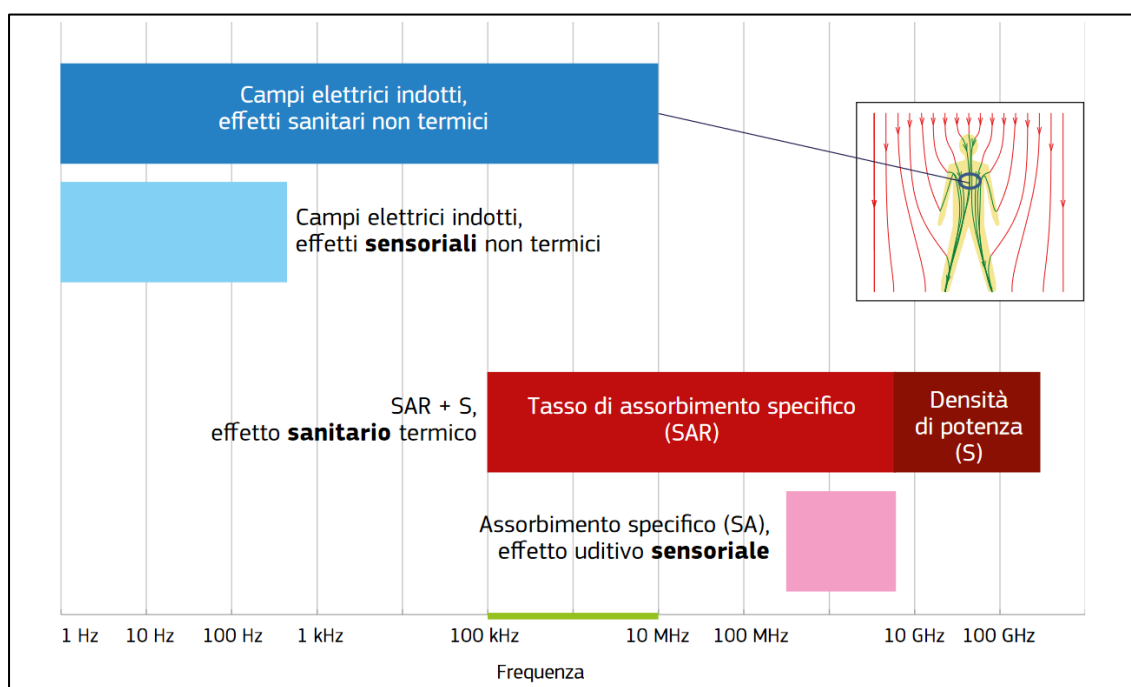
Campi elettrici indotti, effetti sanitari non termici

Campi elettrici indotti, effetti **sensoriali** non termici

SAR + S, effetto **sanitario** termico

Tasso di assorbimento specifico (SAR)

Densità di potenza (S)

Assorbimento specifico (SA), effetto uditivo **sensoriale**

1 Hz
10 Hz
100 Hz
1 kHz
100 kHz
10 MHz
100 MHz
10 GHz
100 GHz

Frequenza